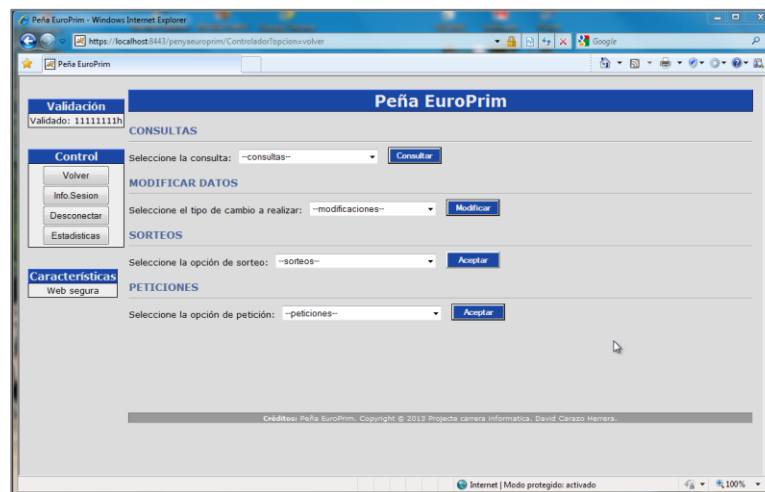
Peña EuroPrim - Windows Internet Explorer

https://localhost:8443/penyaeuroprim/Controlador?opcion=volver

Google

Peña EuroPrim

Validación
Validado: 11111111h

Control
Volver
Info.Sesion
Desconectar
Estadisticas

Características
Web segura

Peña EuroPrim

CONSULTAS

Seleccione la consulta: --consultas-- Consultar

MODIFICAR DATOS

Seleccione el tipo de cambio a realizar: --modificaciones-- Modificar

SORTEOS

Seleccione la opción de sorteo: --sorteos-- Aceptar

PETICIONES

Seleccione la opción de petición: --peticiones-- Aceptar

Créditos: Peña EuroPrim. Copyright © 2013 Projecte carrera informatica. David Carazo Herrera.

Internet | Modo protegido: activado

100%